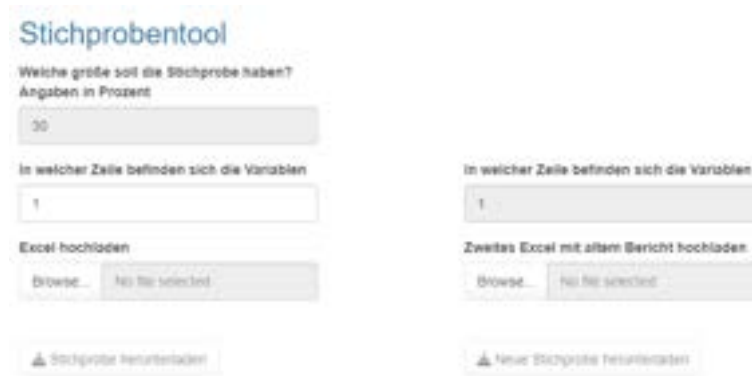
Stichprobentool

Welche größe soll die Stichprobe haben?
Angaben in Prozent

30

In welcher Zeile befinden sich die Variablen

1

Excel hochladen

Browse... No file selected

Stichprobe herunterladen

In welcher Zeile befinden sich die Variablen

1

Zweites Excel mit altem Bericht hochladen

Browse... No file selected

Neue Stichprobe herunterladen